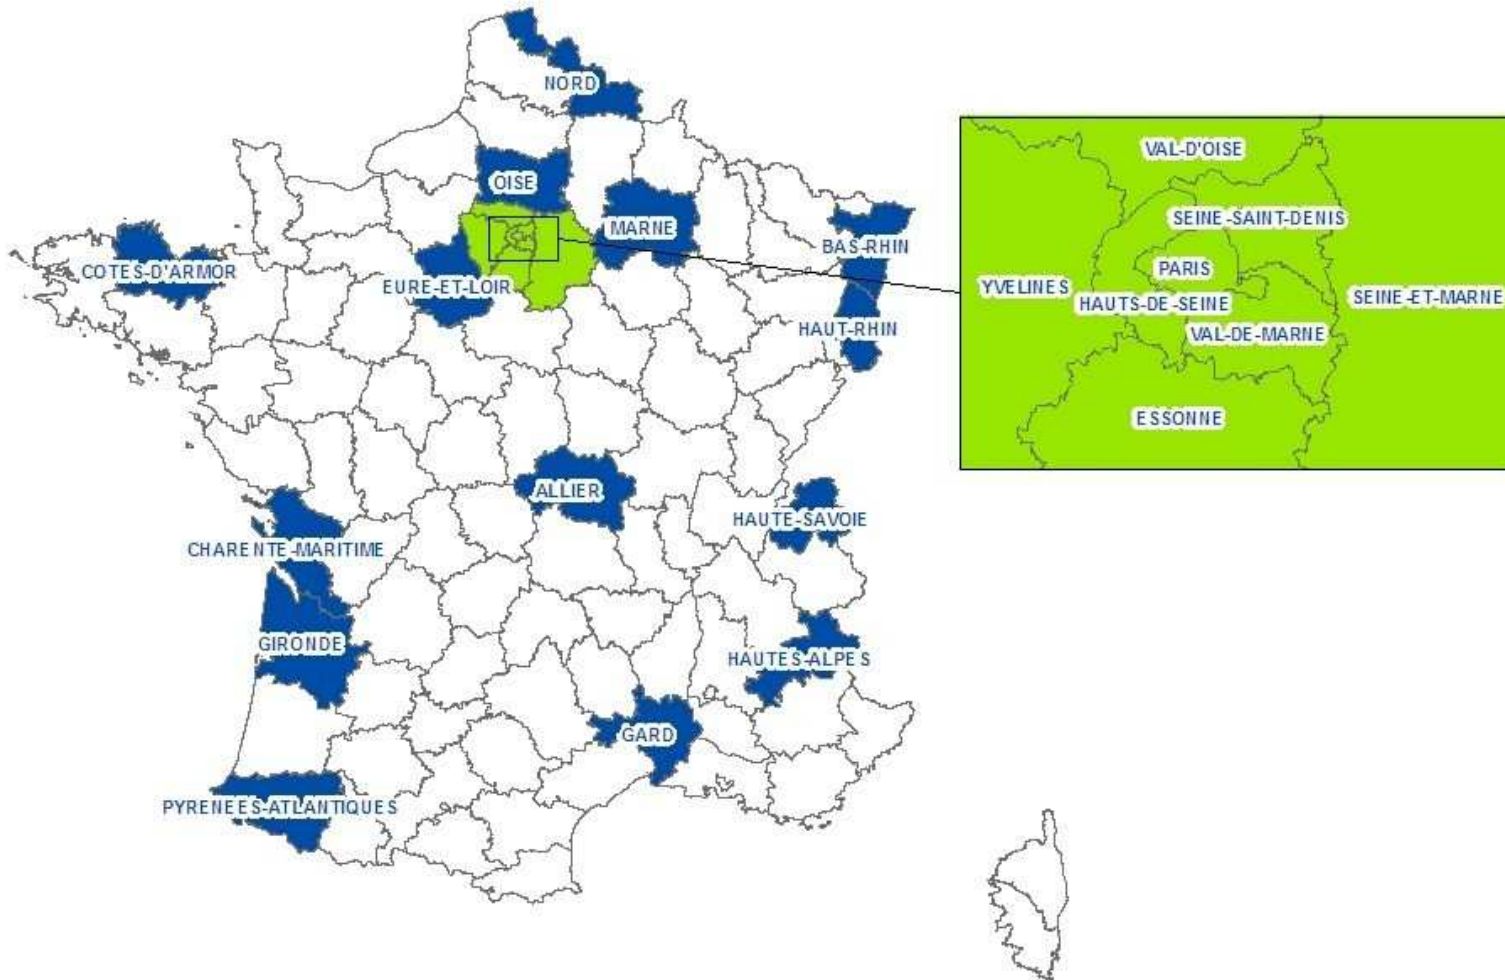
NORD
OISE
MARNE
BAS-RHIN
COTES-D'ARMOR
EURE-ET-LOIR
HAUT-RHIN
ALLIER
HAUTE-SAVOIE
CHARENTE-MARITIME
GIRONDE
HAUTES-ALPES
GARD
PYRENEES-ATLANTIQUES

VAL-D'OISE
SEINE-SAINT-DENIS
PARIS
YVELINES
HAUTS-DE-SEINE
SEINE-ET-MARNE
VAL-DE-MARNE
ESSONNE